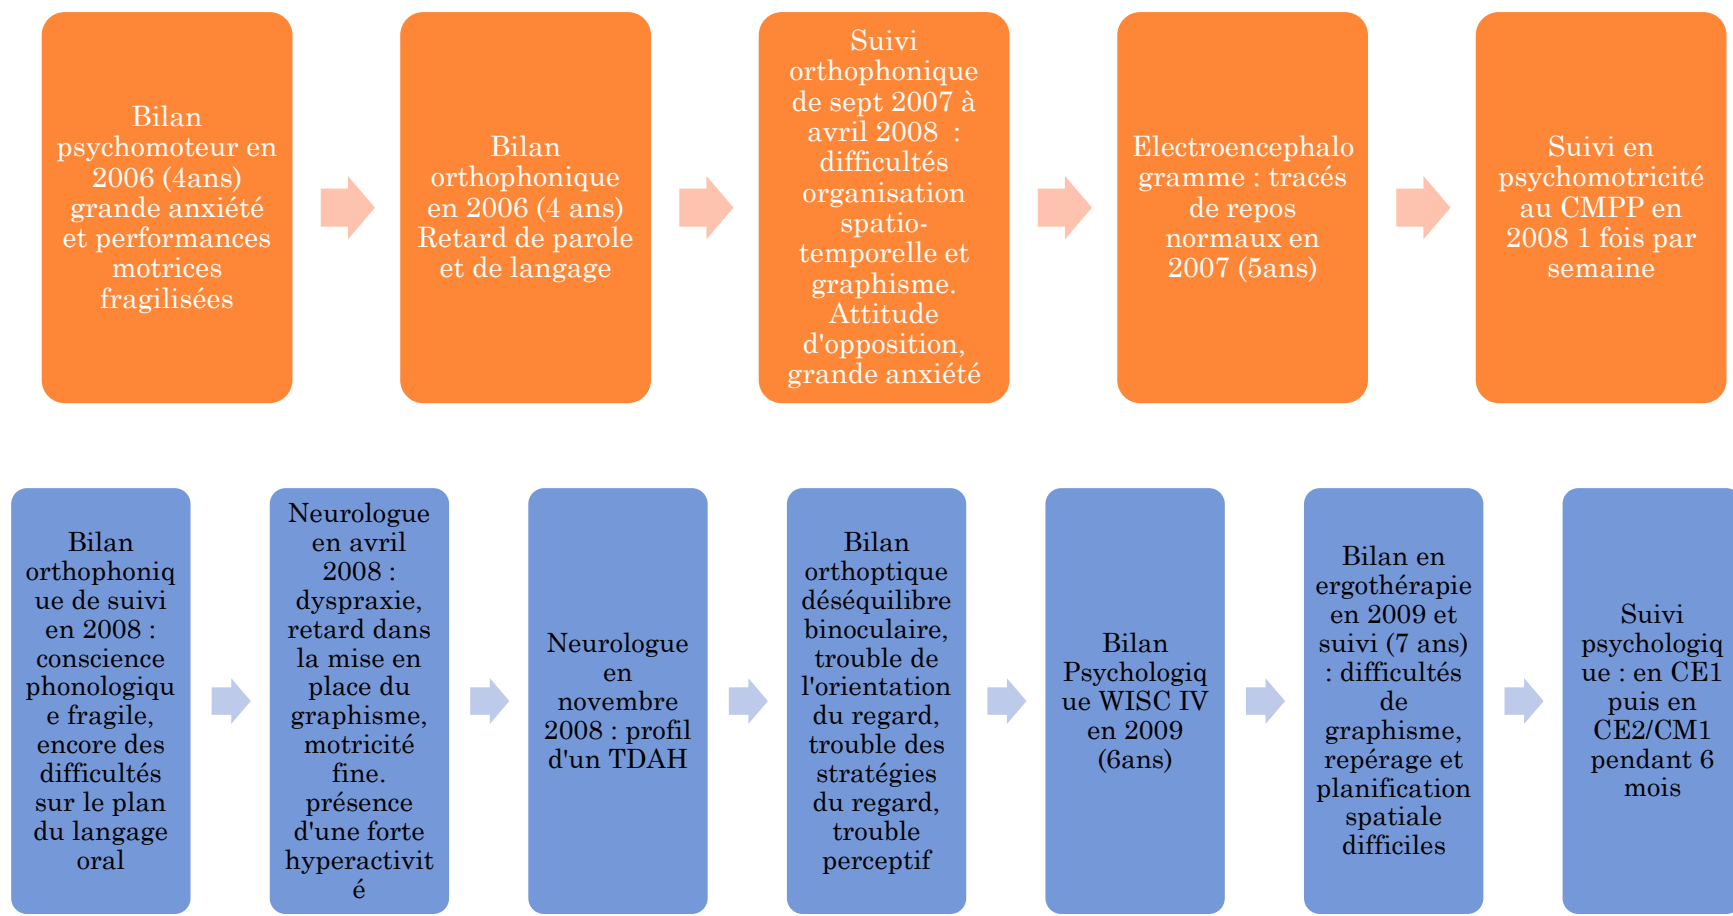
Bilan psychomoteur en 2006 (4ans) grande anxiété et performances motrices fragilisées

Bilan orthophonique en 2006 (4 ans) Retard de parole et de langage

Suivi orthophonique de sept 2007 à avril 2008 : difficultés organisation spatio-temporelle et graphisme. Attitude d'opposition, grande anxiété

Electroencephalogramme : tracés de repos normaux en 2007 (5ans)

Suivi en psychomotricité au CMPP en 2008 1 fois par semaine

Bilan orthophonique de suivi en 2008 : conscience phonologique fragile, encore des difficultés sur le plan du langage oral

Neurologue en avril 2008 : dyspraxie, retard dans la mise en place du graphisme, motricité fine. présence d'une forte hyperactivité

Neurologue en novembre 2008 : profil d'un TDAH

Bilan orthoptique déséquilibre binoculaire, trouble de l'orientation du regard, trouble des stratégies du regard, trouble perceptif

Bilan Psychologique WISC IV en 2009 (6ans)

Bilan en ergothérapie en 2009 et suivi (7 ans) : difficultés de graphisme, repérage et planification spatiale difficiles

Suivi psychologique : en CE1 puis en CE2/CM1 pendant 6 mois